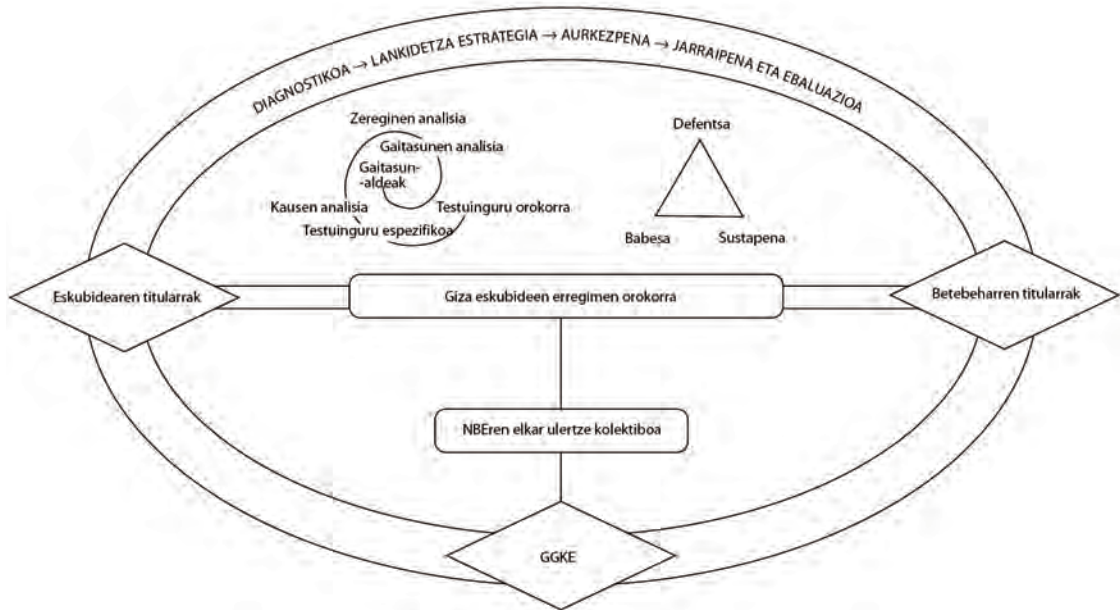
DIAGNOSTIKOA → LANKIDETZA ESTRATEGIA → AURKEZPENA → JARRAIPENA ETA EBALUAZIOA

Zereginen analisia
Gaitasunen analisia
Gaitasun-aldeak
Kausen analisia
Testuinguru orokorra
Testuinguru espezifikoa

Defentsa
Babesa
Sustapena

Eskubidearen titularrak
Giza eskubideen erregimen orokorra
Betebeharren titularrak

NBEren elkar ulertze kolektiboa

GGKE